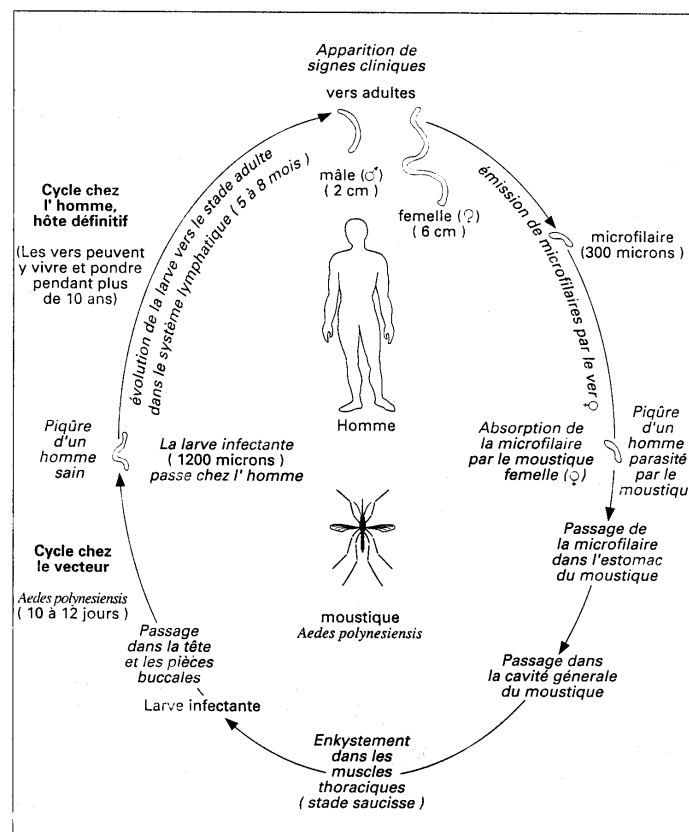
Apparition de signes cliniques

vers adultes

mâle (♂)
( 2 cm )

femelle (♀)
( 6 cm )

Cycle chez l' homme, hôte définitif

(Les vers peuvent y vivre et pondre pendant plus de 10 ans)

évolution de la larve vers le stade adulte dans le système lymphatique ( 5 à 8 mois )

émission de microfilaires par le ver ♀

microfilaire
(300 microns)

Homme

Piqûre d'un homme sain

La larve infectante
( 1200 microns )
passe chez l' homme

Absorption de la microfilaire par le moustique femelle (♀)

Piqûre d'un homme parasité par le moustiqu

Passage de la microfilaire dans l'estomac du moustique

Cycle chez le vecteur

Aedes polynesiensis
( 10 à 12 jours )

moustique
Aedes polynesiensis

Passage dans la tête et les pièces buccales

Larve infectante

Passage dans la cavité générale du moustique

Enkystement dans les muscles thoraciques
( stade saucisse )